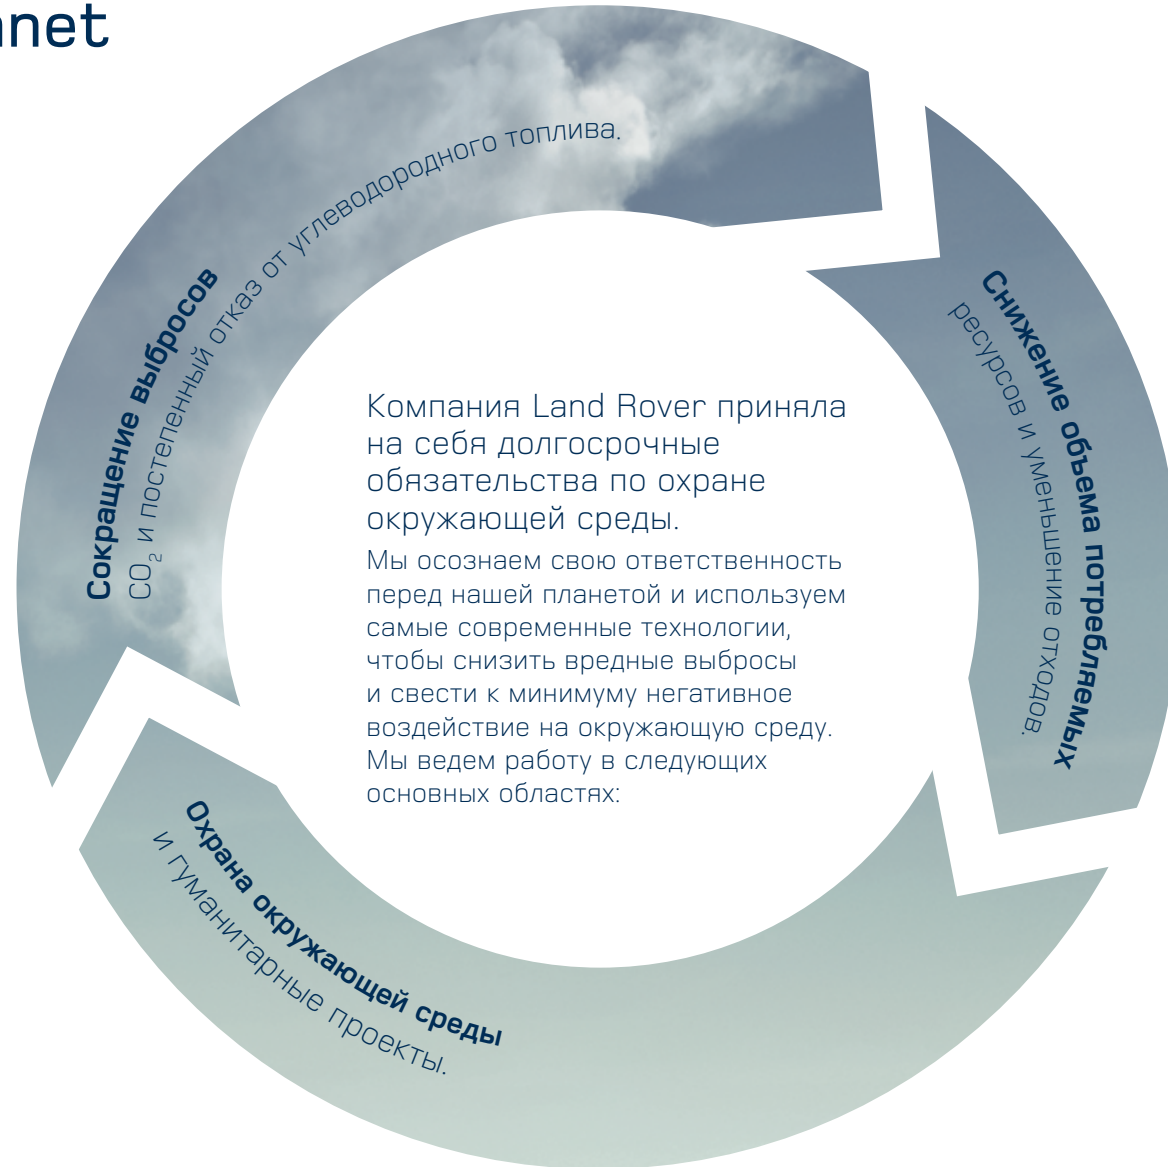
net

Сокращение выбросов
$CO_2$ и постепенный отказ от углеводородного топлива.

Снижение объема потребляемых
ресурсов и уменьшение отходов.

Компания Land Rover приняла на себя долгосрочные обязательства по охране окружающей среды.

Мы осознаем свою ответственность перед нашей планетой и используем самые современные технологии, чтобы снизить вредные выбросы и свести к минимуму негативное воздействие на окружающую среду. Мы ведем работу в следующих основных областях:

Охрана окружающей среды
и гуманитарные проекты.